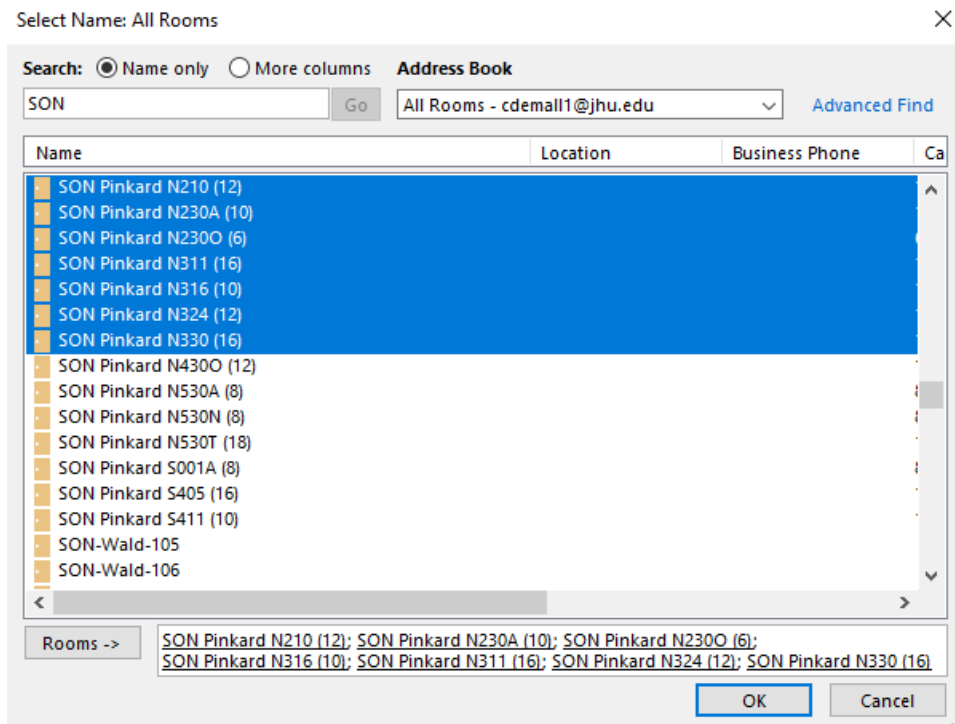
Select Name: All Rooms

Search: Name only More columns Address Book

SON Go All Rooms - cdemall1@jhu.edu Advanced Find

| Name | Location | Business Phone | Ca |
|---|---|---|---|
| SON Pinkard N210 (12) | | | |
| SON Pinkard N230A (10) | | | |
| SON Pinkard N230O (6) | | | |
| SON Pinkard N311 (16) | | | |
| SON Pinkard N316 (10) | | | |
| SON Pinkard N324 (12) | | | |
| SON Pinkard N330 (16) | | | |
| SON Pinkard N430O (12) | | | |
| SON Pinkard N530A (8) | | | |
| SON Pinkard N530N (8) | | | |
| SON Pinkard N530T (18) | | | |
| SON Pinkard S001A (8) | | | |
| SON Pinkard S405 (16) | | | |
| SON Pinkard S411 (10) | | | |
| SON-Wald-105 | | | |
| SON-Wald-106 | | | |

Rooms -> SON Pinkard N210 (12); SON Pinkard N230A (10); SON Pinkard N230O (6); SON Pinkard N316 (10); SON Pinkard N311 (16); SON Pinkard N324 (12); SON Pinkard N330 (16)

OK Cancel